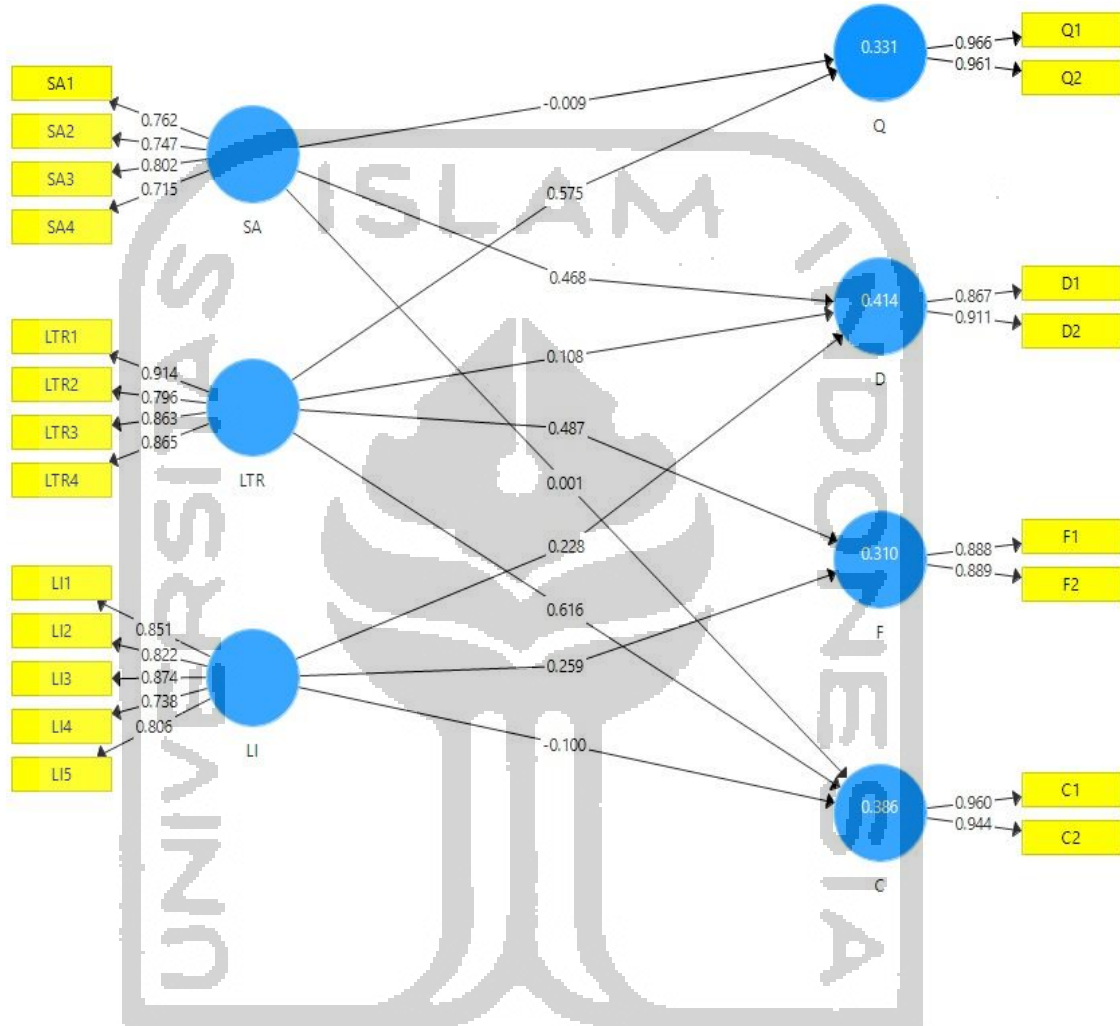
SA1
SA2
SA3
SA4
0.762
0.747
0.802
0.715
SA
-0.009
0.331
0.966
0.961
Q1
Q2
Q
0.575
ISLAM
0.468
0.414
0.867
0.911
D1
D2
D
LTR1
LTR2
LTR3
LTR4
0.914
0.796
0.863
0.865
LTR
0.108
0.487
0.001
0.228
0.310
0.888
0.889
F1
F2
F
LI1
LI2
LI3
LI4
LI5
0.851
0.822
0.874
0.738
0.806
LI
0.616
0.259
-0.100
0.386
0.960
0.944
C1
C2
C
UNIVERSITAS
INDONESIA